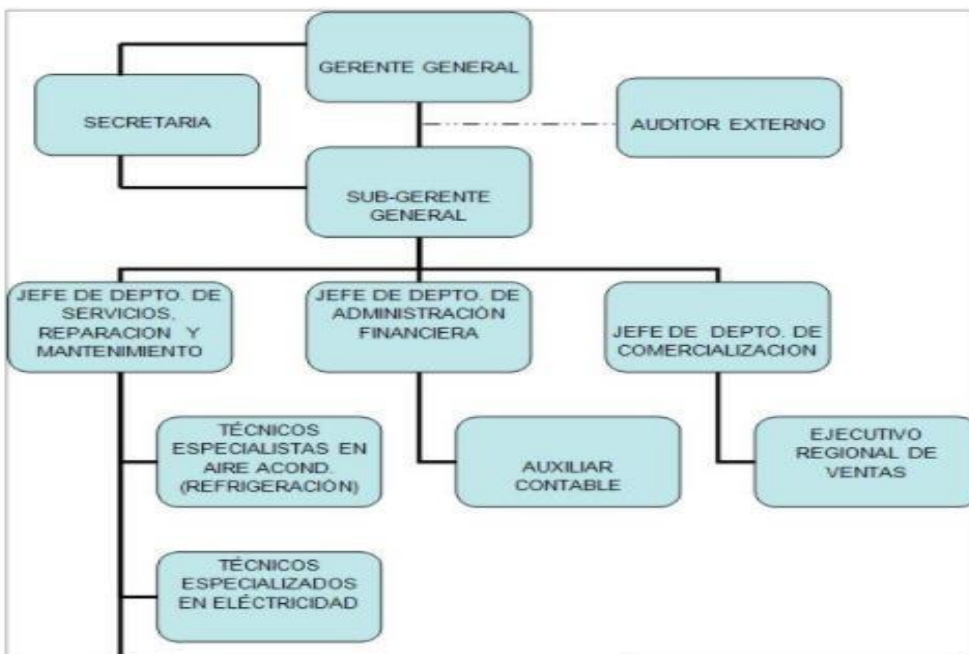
GERENTE GENERAL

SECRETARIA

AUDITOR EXTERNO

SUB-GERENTE GENERAL

JEFE DE DEPTO. DE SERVICIOS, REPARACION Y MANTENIMIENTO

JEFE DE DEPTO. DE ADMINISTRACIÓN FINANCIERA

JEFE DE DEPTO. DE COMERCIALIZACION

TÉCNICOS ESPECIALISTAS EN AIRE ACOND. (REFRIGERACIÓN)

AUXILIAR CONTABLE

EJECUTIVO REGIONAL DE VENTAS

TÉCNICOS ESPECIALIZADOS EN ELÉCTRICIDAD